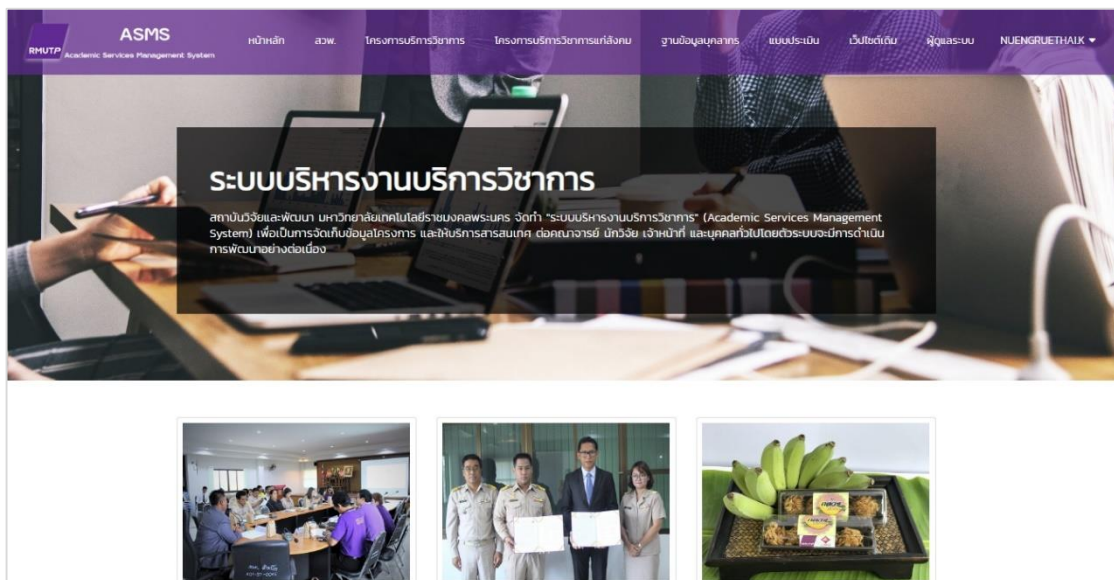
RMUTP ASMS Academic Services Management System

หน้าหลัก สวพ. โครงการบริการวิชาการ โครงการบริการวิชาการแก่สังคม ฐานข้อมูลบุคลากร แบบประเมิน เว็บไซต์เดิม ผู้ดูแลระบบ NUENGRUETHAI.K

ระบบบริหารงานบริการวิชาการ

สถาบันวิจัยและพัฒนา มหาวิทยาลัยเทคโนโลยีราชมงคลพระนคร จัดทำ "ระบบบริหารงานบริการวิชาการ" (Academic Services Management System) เพื่อเป็นการจัดเก็บข้อมูลโครงการ และให้บริการสารสนเทศ ต่อคณาจารย์ นักวิจัย เจ้าหน้าที่ และบุคคลทั่วไปโดยตัวระบบจะมีการดำเนินการพัฒนาอย่างต่อเนื่อง